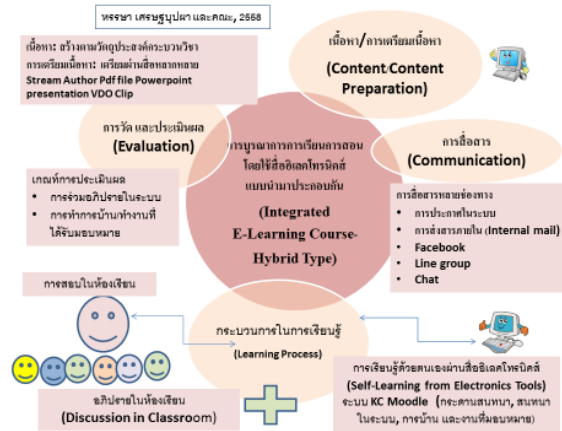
หรรษา เศรษฐบุปผา และคณะ, 2558

เนื้อหา: สร้างตามวัตถุประสงค์กระบวนวิชา
การเตรียมเนื้อหา: เตรียมผ่านสื่อหลากหลาย
Stream Author Pdf file Powerpoint presentation VDO Clip

เนื้อหา/การเตรียมเนื้อหา
(Content/Content Preparation)

การวัด และประเมินผล
(Evaluation)

การบูรณาการการเรียนการสอนโดยใช้สื่ออิเลคโทรนิคส์แบบนำมาประกอบกัน
(Integrated E-Learning Course-Hybrid Type)

การสื่อสาร
(Communication)

เกณฑ์การประเมินผล
• การร่วมอภิปรายในระบบ
• การทำการบ้านทำงานที่ได้รับมอบหมาย

การสื่อสารหลายช่องทาง
• การประกาศในระบบ
• การส่งสารภายใน (Internal mail)
• Facebook
• Line group
• Chat

การสอบในห้องเรียน

กระบวนการในการเรียนรู้
(Learning Process)

อภิปรายในห้องเรียน
(Discussion in Classroom)

การเรียนรู้ด้วยตนเองผ่านสื่ออิเลคโทรนิคส์
(Self-Learning from Electronics Tools)
ระบบ KC Moodle (กระดานสนทนา, สนทนาในระบบ, การบ้าน และงานที่มอบหมาย)